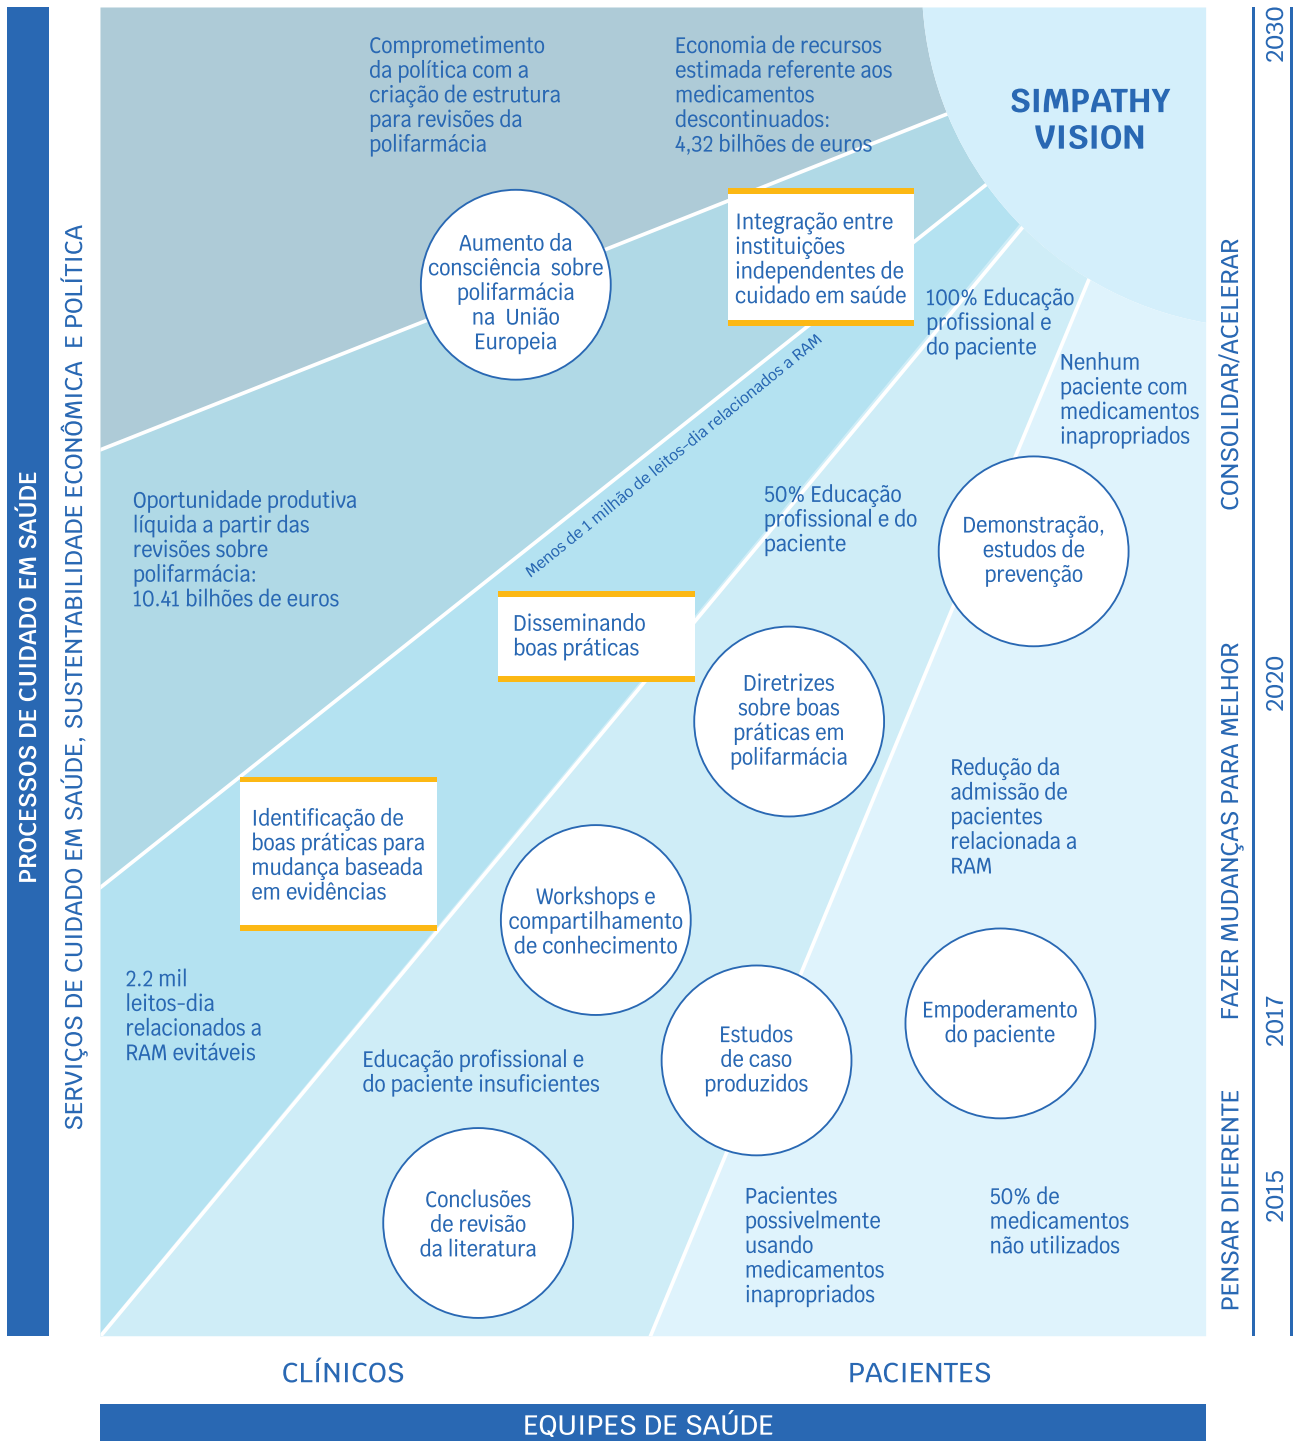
PROCESSOS DE CUIDADO EM SAÚDE

SERVIÇOS DE CUIDADO EM SAÚDE, SUSTENTABILIDADE ECONÔMICA E POLÍTICA

Comprometimento da política com a criação de estrutura para revisões da polifarmácia

Economia de recursos estimada referente aos medicamentos descontinuados: 4,32 bilhões de euros

SIMPATHY VISION

2030

Integração entre instituições independentes de cuidado em saúde

Aumento da consciência sobre polifarmácia na União Europeia

100% Educação profissional e do paciente

Nenhum paciente com medicamentos inapropriados

CONSOLIDAR/ACELERAR

Menos de 1 milhão de leitos-dia relacionados a RAM

Oportunidade produtiva líquida a partir das revisões sobre polifarmácia: 10.41 bilhões de euros

50% Educação profissional e do paciente

Demonstração, estudos de prevenção

Disseminando boas práticas

Diretrizes sobre boas práticas em polifarmácia

2020

FAZER MUDANÇAS PARA MELHOR

Redução da admissão de pacientes relacionada a RAM

Identificação de boas práticas para mudança baseada em evidências

Workshops e compartilhamento de conhecimento

2.2 mil leitos-dia relacionados a RAM evitáveis

Estudos de caso produzidos

Empoderamento do paciente

2017

Educação profissional e do paciente insuficientes

Conclusões de revisão da literatura

Pacientes possivelmente usando medicamentos inapropriados

50% de medicamentos não utilizados

PENSAR DIFERENTE

2015

CLÍNICOS

PACIENTES

EQUIPES DE SAÚDE